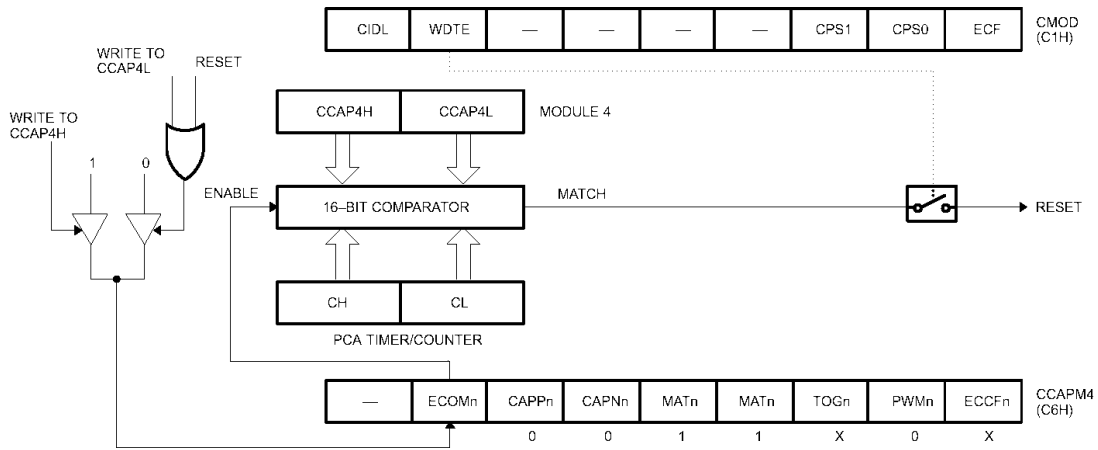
| CIDL | WDTE | — | — | — | — | CPS1 | CPS0 | ECF |
|---|---|---|---|---|---|---|---|---|

CMOD (C1H)

WRITE TO CCAP4L

RESET

WRITE TO CCAP4H

1

0

CCAP4H

CCAP4L

MODULE 4

ENABLE

16–BIT COMPARATOR

MATCH

RESET

CH

CL

PCA TIMER/COUNTER

| — | ECOMn | CAPPn | CAPNn | MATn | MATn | TOGn | PWMn | ECCFn |
|---|---|---|---|---|---|---|---|---|
| | | 0 | 0 | 1 | 1 | X | 0 | X |

CCAPM4 (C6H)